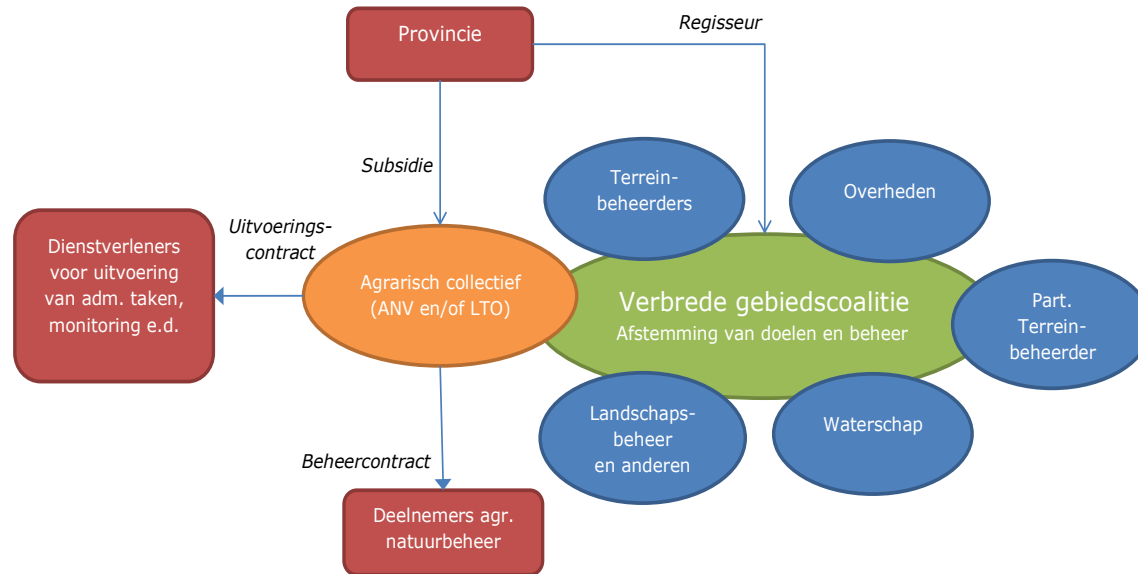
Provincie

Regisseur

Subsidie

Terreinbeheerders

Overheden

Uitvoeringscontract

Dienstverleners voor uitvoering van adm. taken, monitoring e.d.

Agrarisch collectief (ANV en/of LTO)

Verbrede gebiedscoalitie
Afstemming van doelen en beheer

Part. Terreinbeheerder

Landschapsbeheer en anderen

Waterschap

Beheercontract

Deelnemers agr. natuurbeheer